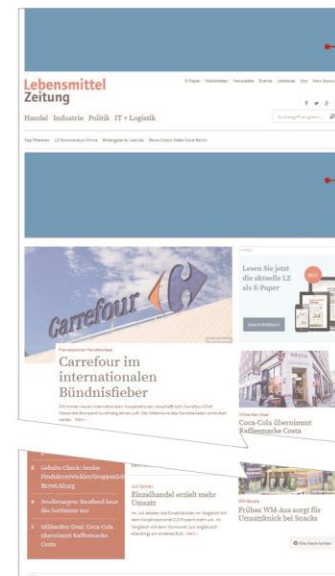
Lebensmittel Zeitung

E-Paper Heftarchiv Newsletter Events Jobbörse Abo Mein Account

Handel Industrie Politik IT + Logistik

Top-Themen LZ Sommerkurs Online Bildergalerie Jobtrends Stock Check Nabu Gold Berlin

Carrefour

Lesen Sie jetzt die aktuelle LZ als E-Paper

Jetzt öffnen

Französischer Handelsriese

Carrefour im internationalen Bündnisfieber

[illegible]

Getränke-Deal

Coca-Cola übernimmt Kaffeemarke Costa

Gehalts-Check: Senior Produktentwickler/Gruppenleiter Entwicklung

Neulistungen: Rasdbend baut das Sortiment aus

Milliarden-Deal: Coca-Cola übernimmt Kaffeemarke Costa

LZ-Zahlen

Einzelhandel erzielt mehr Umsatz

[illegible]

WM-Bonus

Frühes WM-Aus sorgt für Umsatzknick bei Snacks

Alle Nachrichten